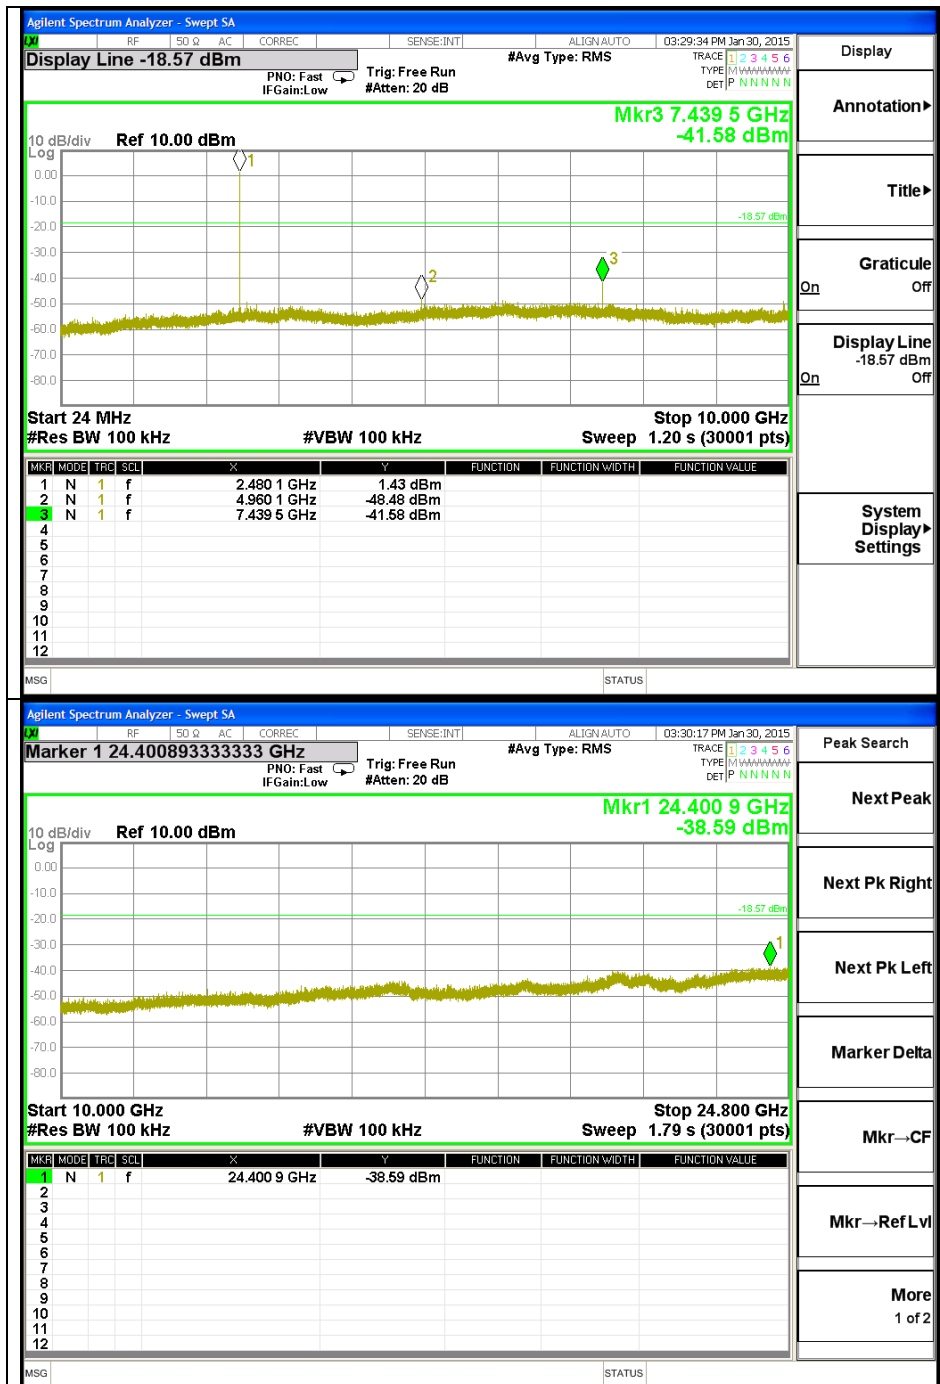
Agilent Spectrum Analyzer - Swept SA

RF | 50 Ω AC | CORREC | SENSE:INT | ALIGN AUTO | 03:29:34 PM Jan 30, 2015

Display Line -18.57 dBm

PNO: Fast
IFGain:Low

Trig: Free Run
#Atten: 20 dB

#Avg Type: RMS

TRACE 1 2 3 4 5 6
TYPE M WWWWW
DET P N N N N N

Mkr3 7.439 5 GHz
-41.58 dBm

10 dB/div Ref 10.00 dBm
Log

0.00
-10.0
-20.0
-30.0
-40.0
-50.0
-60.0
-70.0
-80.0

-18.57 dBm

1
2
3

Start 24 MHz
#Res BW 100 kHz
#VBW 100 kHz
Stop 10.000 GHz
Sweep 1.20 s (30001 pts)

| MKR | MODE | TRC | SCL | X | Y | FUNCTION | FUNCTION WIDTH | FUNCTION VALUE |
|---|---|---|---|---|---|---|---|---|
| 1 | N | 1 | f | 2.480 1 GHz | 1.43 dBm | | | |
| 2 | N | 1 | f | 4.960 1 GHz | -48.48 dBm | | | |
| 3 | N | 1 | f | 7.439 5 GHz | -41.58 dBm | | | |
| 4 | | | | | | | | |
| 5 | | | | | | | | |
| 6 | | | | | | | | |
| 7 | | | | | | | | |
| 8 | | | | | | | | |
| 9 | | | | | | | | |
| 10 | | | | | | | | |
| 11 | | | | | | | | |
| 12 | | | | | | | | |

MSG
STATUS

Display
Annotation▸
Title▸
Graticule
On Off
Display Line
-18.57 dBm
On Off
System Display▸ Settings

Agilent Spectrum Analyzer - Swept SA

RF | 50 Ω AC | CORREC | SENSE:INT | ALIGN AUTO | 03:30:17 PM Jan 30, 2015

Marker 1 24.400893333333 GHz

PNO: Fast
IFGain:Low

Trig: Free Run
#Atten: 20 dB

#Avg Type: RMS

TRACE 1 2 3 4 5 6
TYPE M WWWWW
DET P N N N N N

Mkr1 24.400 9 GHz
-38.59 dBm

10 dB/div Ref 10.00 dBm
Log

0.00
-10.0
-20.0
-30.0
-40.0
-50.0
-60.0
-70.0
-80.0

-18.57 dBm

1

Start 10.000 GHz
#Res BW 100 kHz
#VBW 100 kHz
Stop 24.800 GHz
Sweep 1.79 s (30001 pts)

| MKR | MODE | TRC | SCL | X | Y | FUNCTION | FUNCTION WIDTH | FUNCTION VALUE |
|---|---|---|---|---|---|---|---|---|
| 1 | N | 1 | f | 24.400 9 GHz | -38.59 dBm | | | |
| 2 | | | | | | | | |
| 3 | | | | | | | | |
| 4 | | | | | | | | |
| 5 | | | | | | | | |
| 6 | | | | | | | | |
| 7 | | | | | | | | |
| 8 | | | | | | | | |
| 9 | | | | | | | | |
| 10 | | | | | | | | |
| 11 | | | | | | | | |
| 12 | | | | | | | | |

MSG
STATUS

Peak Search
Next Peak
Next Pk Right
Next Pk Left
Marker Delta
Mkr→CF
Mkr→RefLvl
More
1 of 2